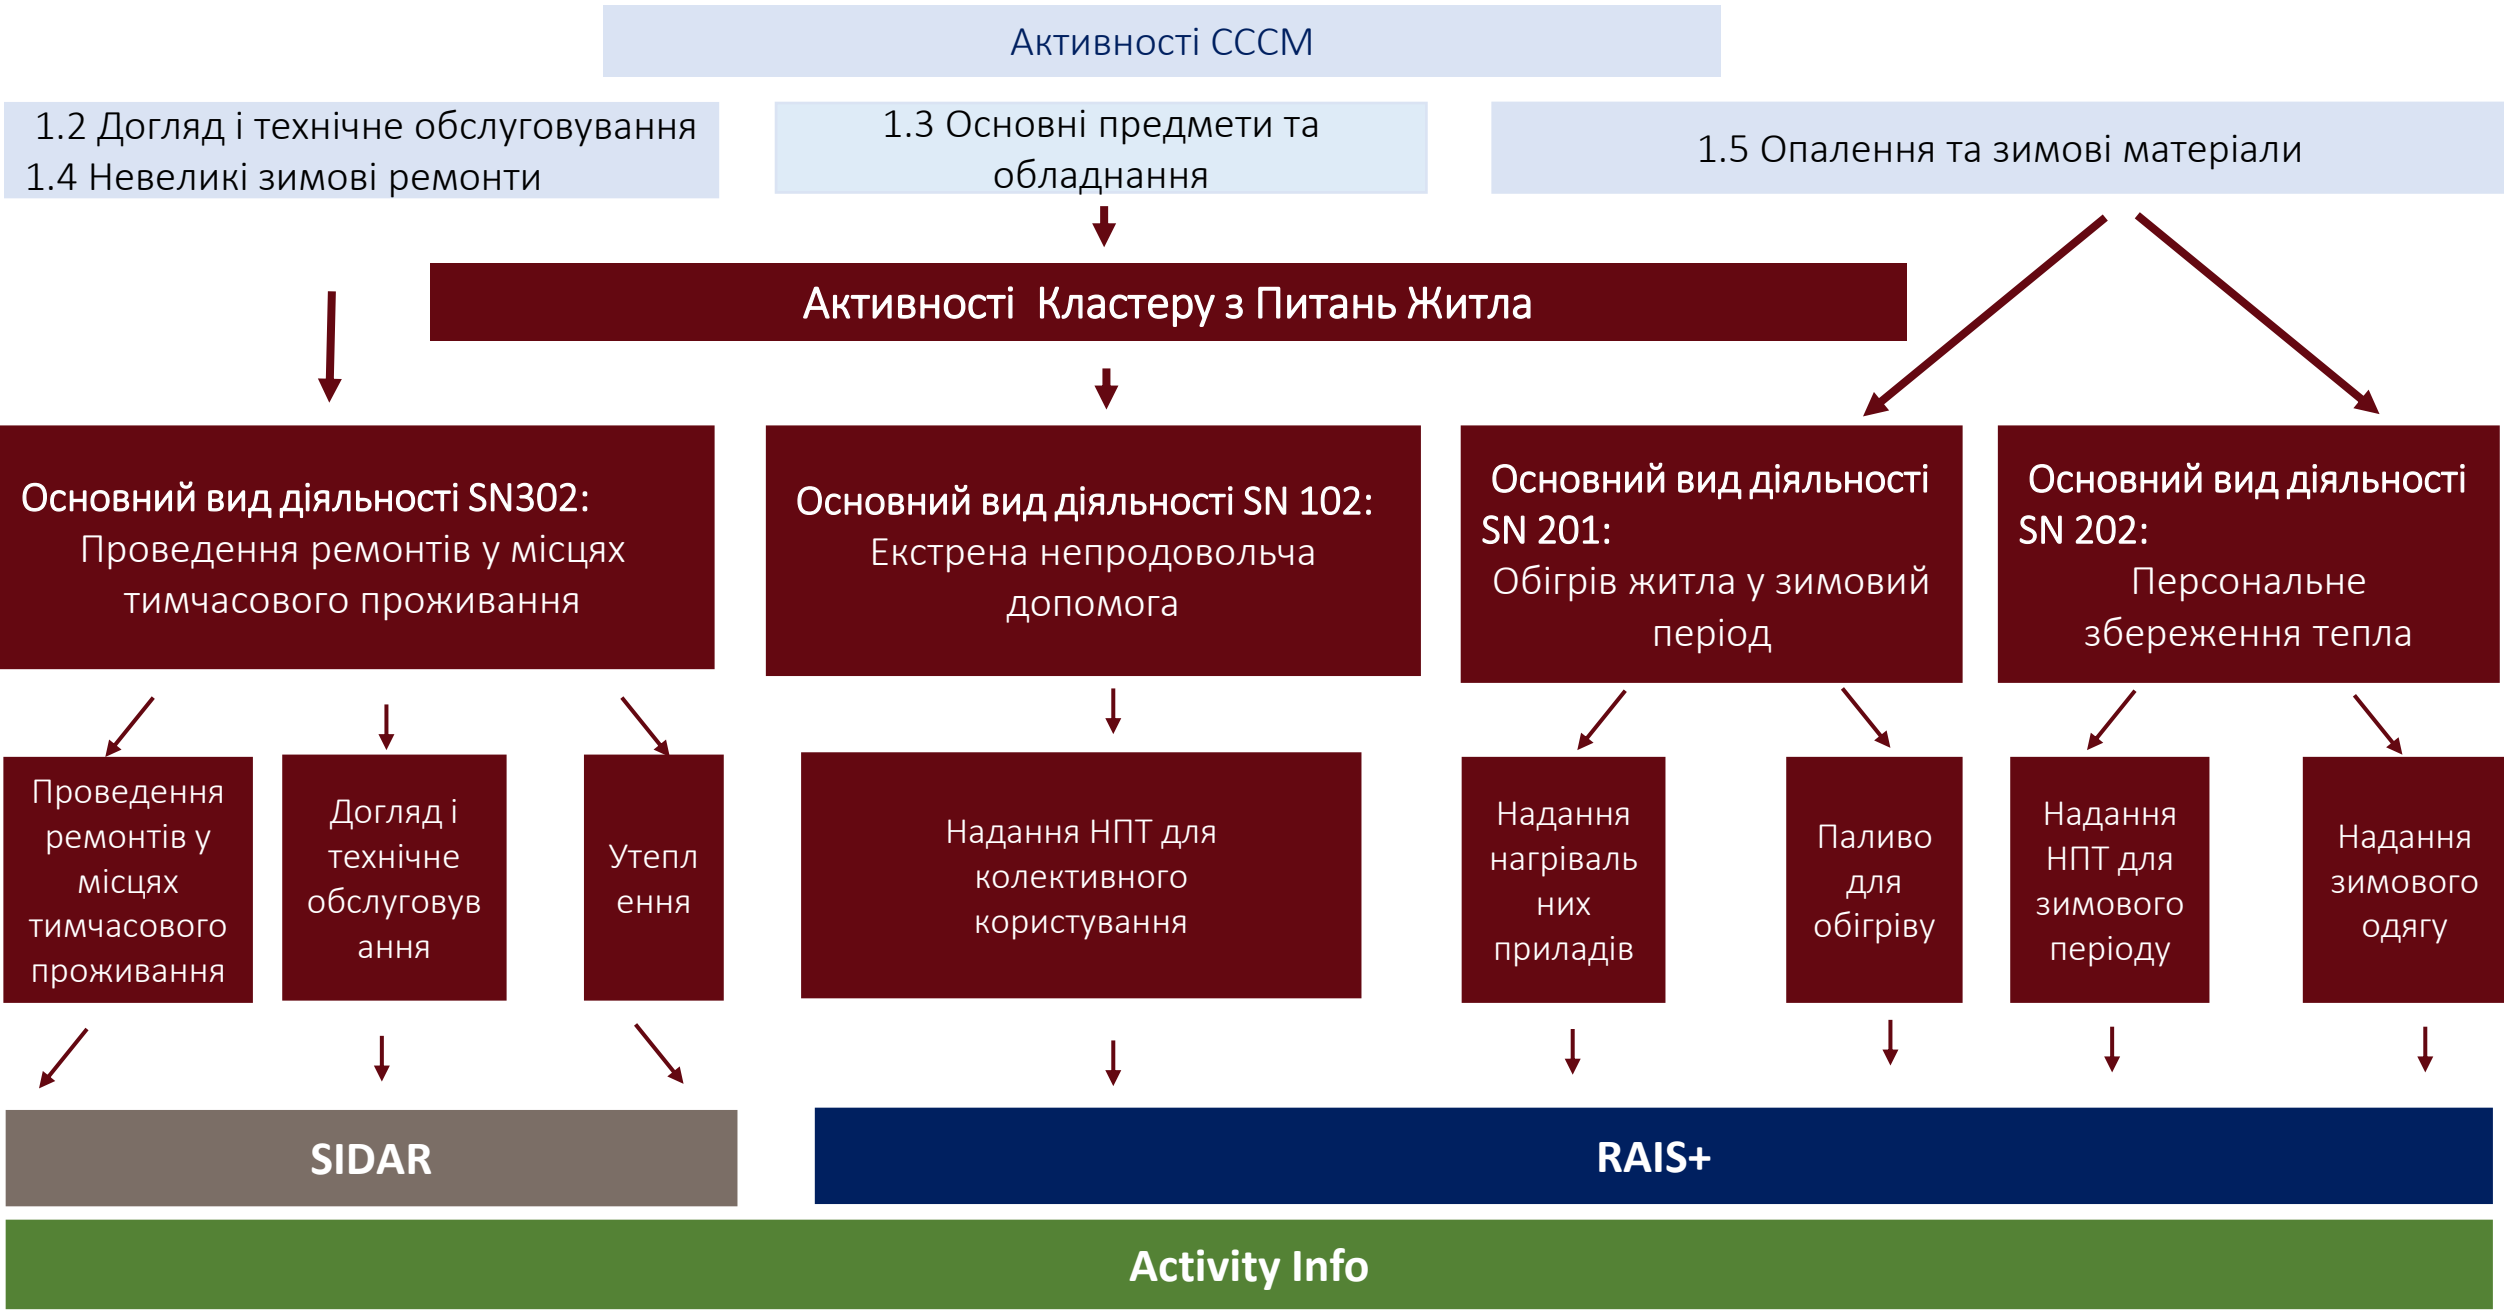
Активності CCCM

1.2 Догляд і технічне обслуговування
1.4 Невеликі зимові ремонти

1.3 Основні предмети та обладнання

1.5 Опалення та зимові матеріали

Активності Кластеру з Питань Житла

Основний вид діяльності SN302: Проведення ремонтів у місцях тимчасового проживання

Основний вид діяльності SN 102: Екстрена непродовольча допомога

Основний вид діяльності SN 201: Обігрів житла у зимовий період

Основний вид діяльності SN 202: Персональне збереження тепла

Проведення ремонтів у місцях тимчасового проживання

Догляд і технічне обслуговування

Утеплення

Надання НПТ для колективного користування

Надання нагрівальних приладів

Паливо для обігріву

Надання НПТ для зимового періоду

Надання зимового одягу

SIDAR

RAIS+

Activity Info